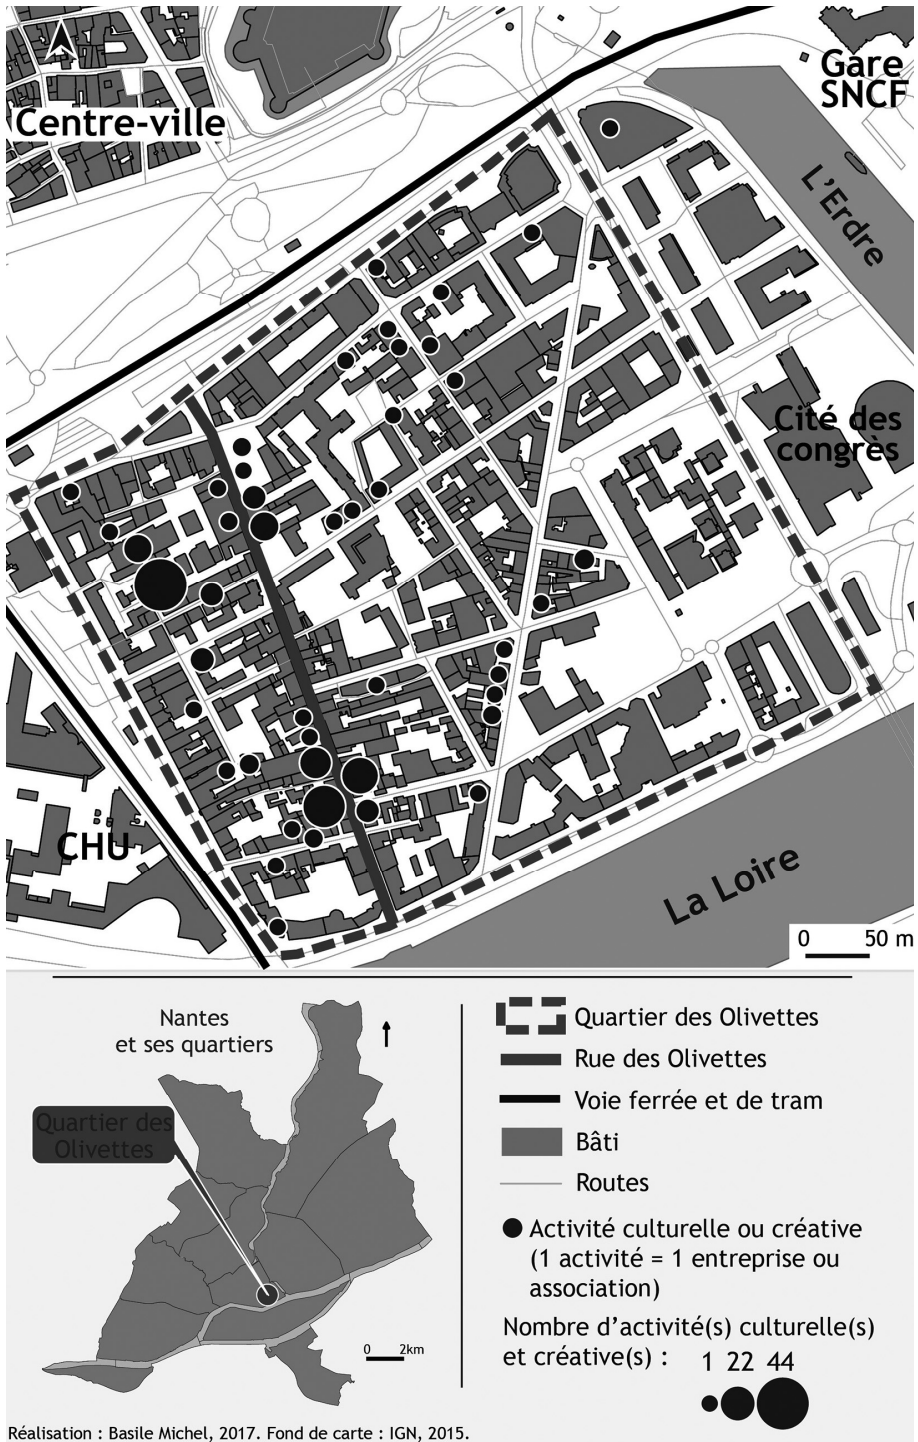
Centre-ville

Gare SNCF

L'Erdre

Cité des congrès

CHU

La Loire

0 50 m

Nantes et ses quartiers

Quartier des Olivettes

0 2km

Quartier des Olivettes

Rue des Olivettes

Voie ferrée et de tram

Bâti

Routes

Activité culturelle ou créative (1 activité = 1 entreprise ou association)

Nombre d'activité(s) culturelle(s) et créative(s) : 1 22 44

Réalisation : Basile Michel, 2017. Fond de carte : IGN, 2015.